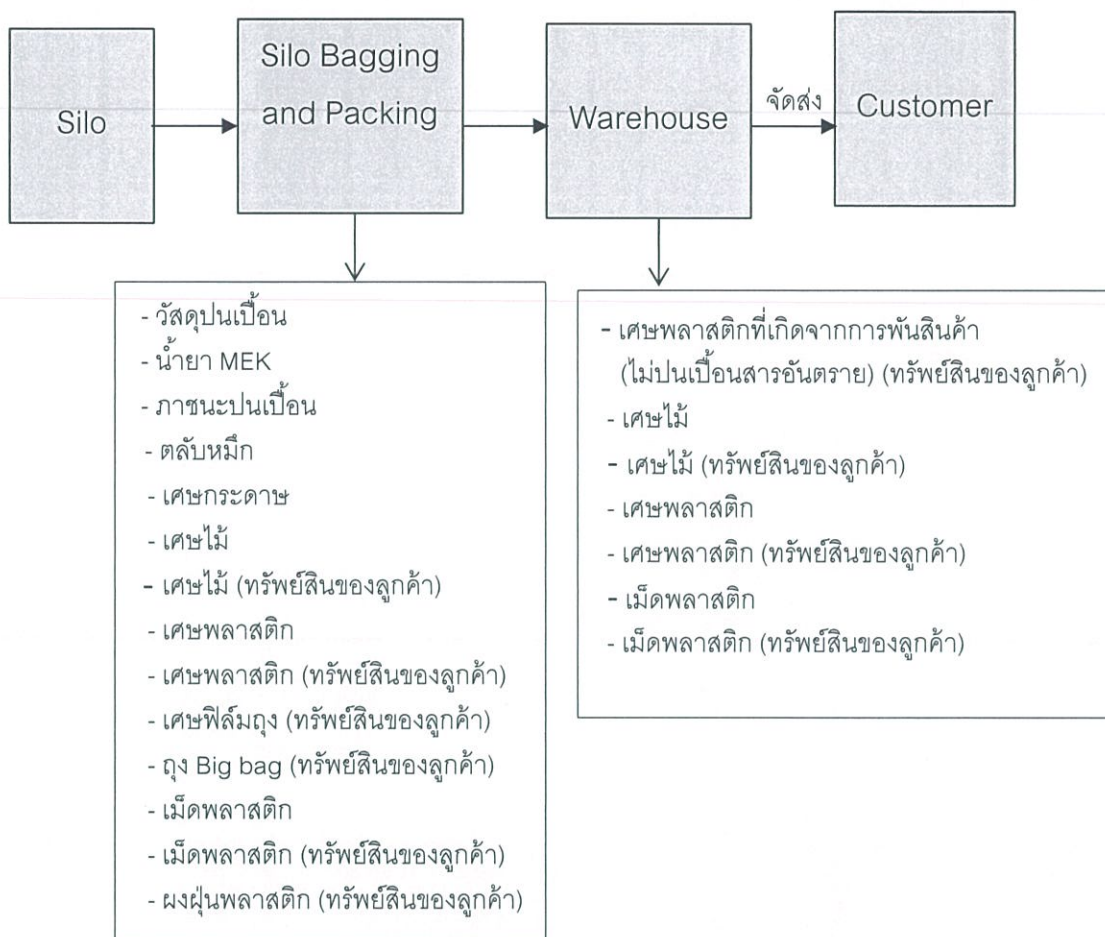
Silo

Silo Bagging and Packing

Warehouse

จัดส่ง

Customer

- วัสดุปนเปื้อน
- น้ำยา MEK
- ภาชนะปนเปื้อน
- ตลับหมึก
- เศษกระดาษ
- เศษไม้
- เศษไม้ (ทรัพย์สินของลูกค้า)
- เศษพลาสติก
- เศษพลาสติก (ทรัพย์สินของลูกค้า)
- เศษฟิล์มถุง (ทรัพย์สินของลูกค้า)
- ถุง Big bag (ทรัพย์สินของลูกค้า)
- เม็ดพลาสติก
- เม็ดพลาสติก (ทรัพย์สินของลูกค้า)
- ผงฝุ่นพลาสติก (ทรัพย์สินของลูกค้า)

- เศษพลาสติกที่เกิดจากการพันสินค้า (ไม่ปนเปื้อนสารอันตราย) (ทรัพย์สินของลูกค้า)
- เศษไม้
- เศษไม้ (ทรัพย์สินของลูกค้า)
- เศษพลาสติก
- เศษพลาสติก (ทรัพย์สินของลูกค้า)
- เม็ดพลาสติก
- เม็ดพลาสติก (ทรัพย์สินของลูกค้า)